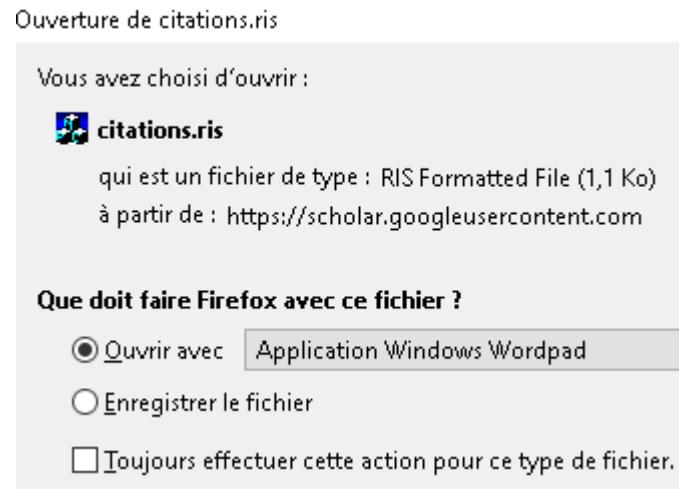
Ouverture de citations.ris

Vous avez choisi d'ouvrir :

citations.ris

qui est un fichier de type : RIS Formatted File (1,1 Ko)

à partir de : https://scholar.googleusercontent.com

Que doit faire Firefox avec ce fichier ?

Ouvrir avec Application Windows Wordpad

Enregistrer le fichier

Toujours effectuer cette action pour ce type de fichier.